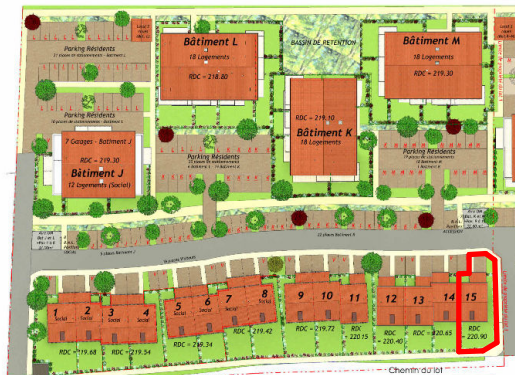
Parking Résidents

Bâtiment L
18 Logements
RDC = 218.80

BASSIN DE RETENTION

Bâtiment M
18 Logements
RDC = 219.30

Bâtiment K
18 Logements
RDC = 219.10

7 Garages - Bâtiment J
RDC = 219.30
Bâtiment J
12 Logements (Social)

Parking Résidents

Parking Résidents

1
Social
2
Social
3
Social
4
Social
RDC = 219.68
RDC = 219.34

5
Social
6
Social
7
Social
8
RDC = 219.34
RDC = 219.42

9
10
11
RDC = 219.72
RDC = 220.15

12
13
14
RDC = 220.40
RDC = 220.65

15
RDC = 220.90

Chemin du lot